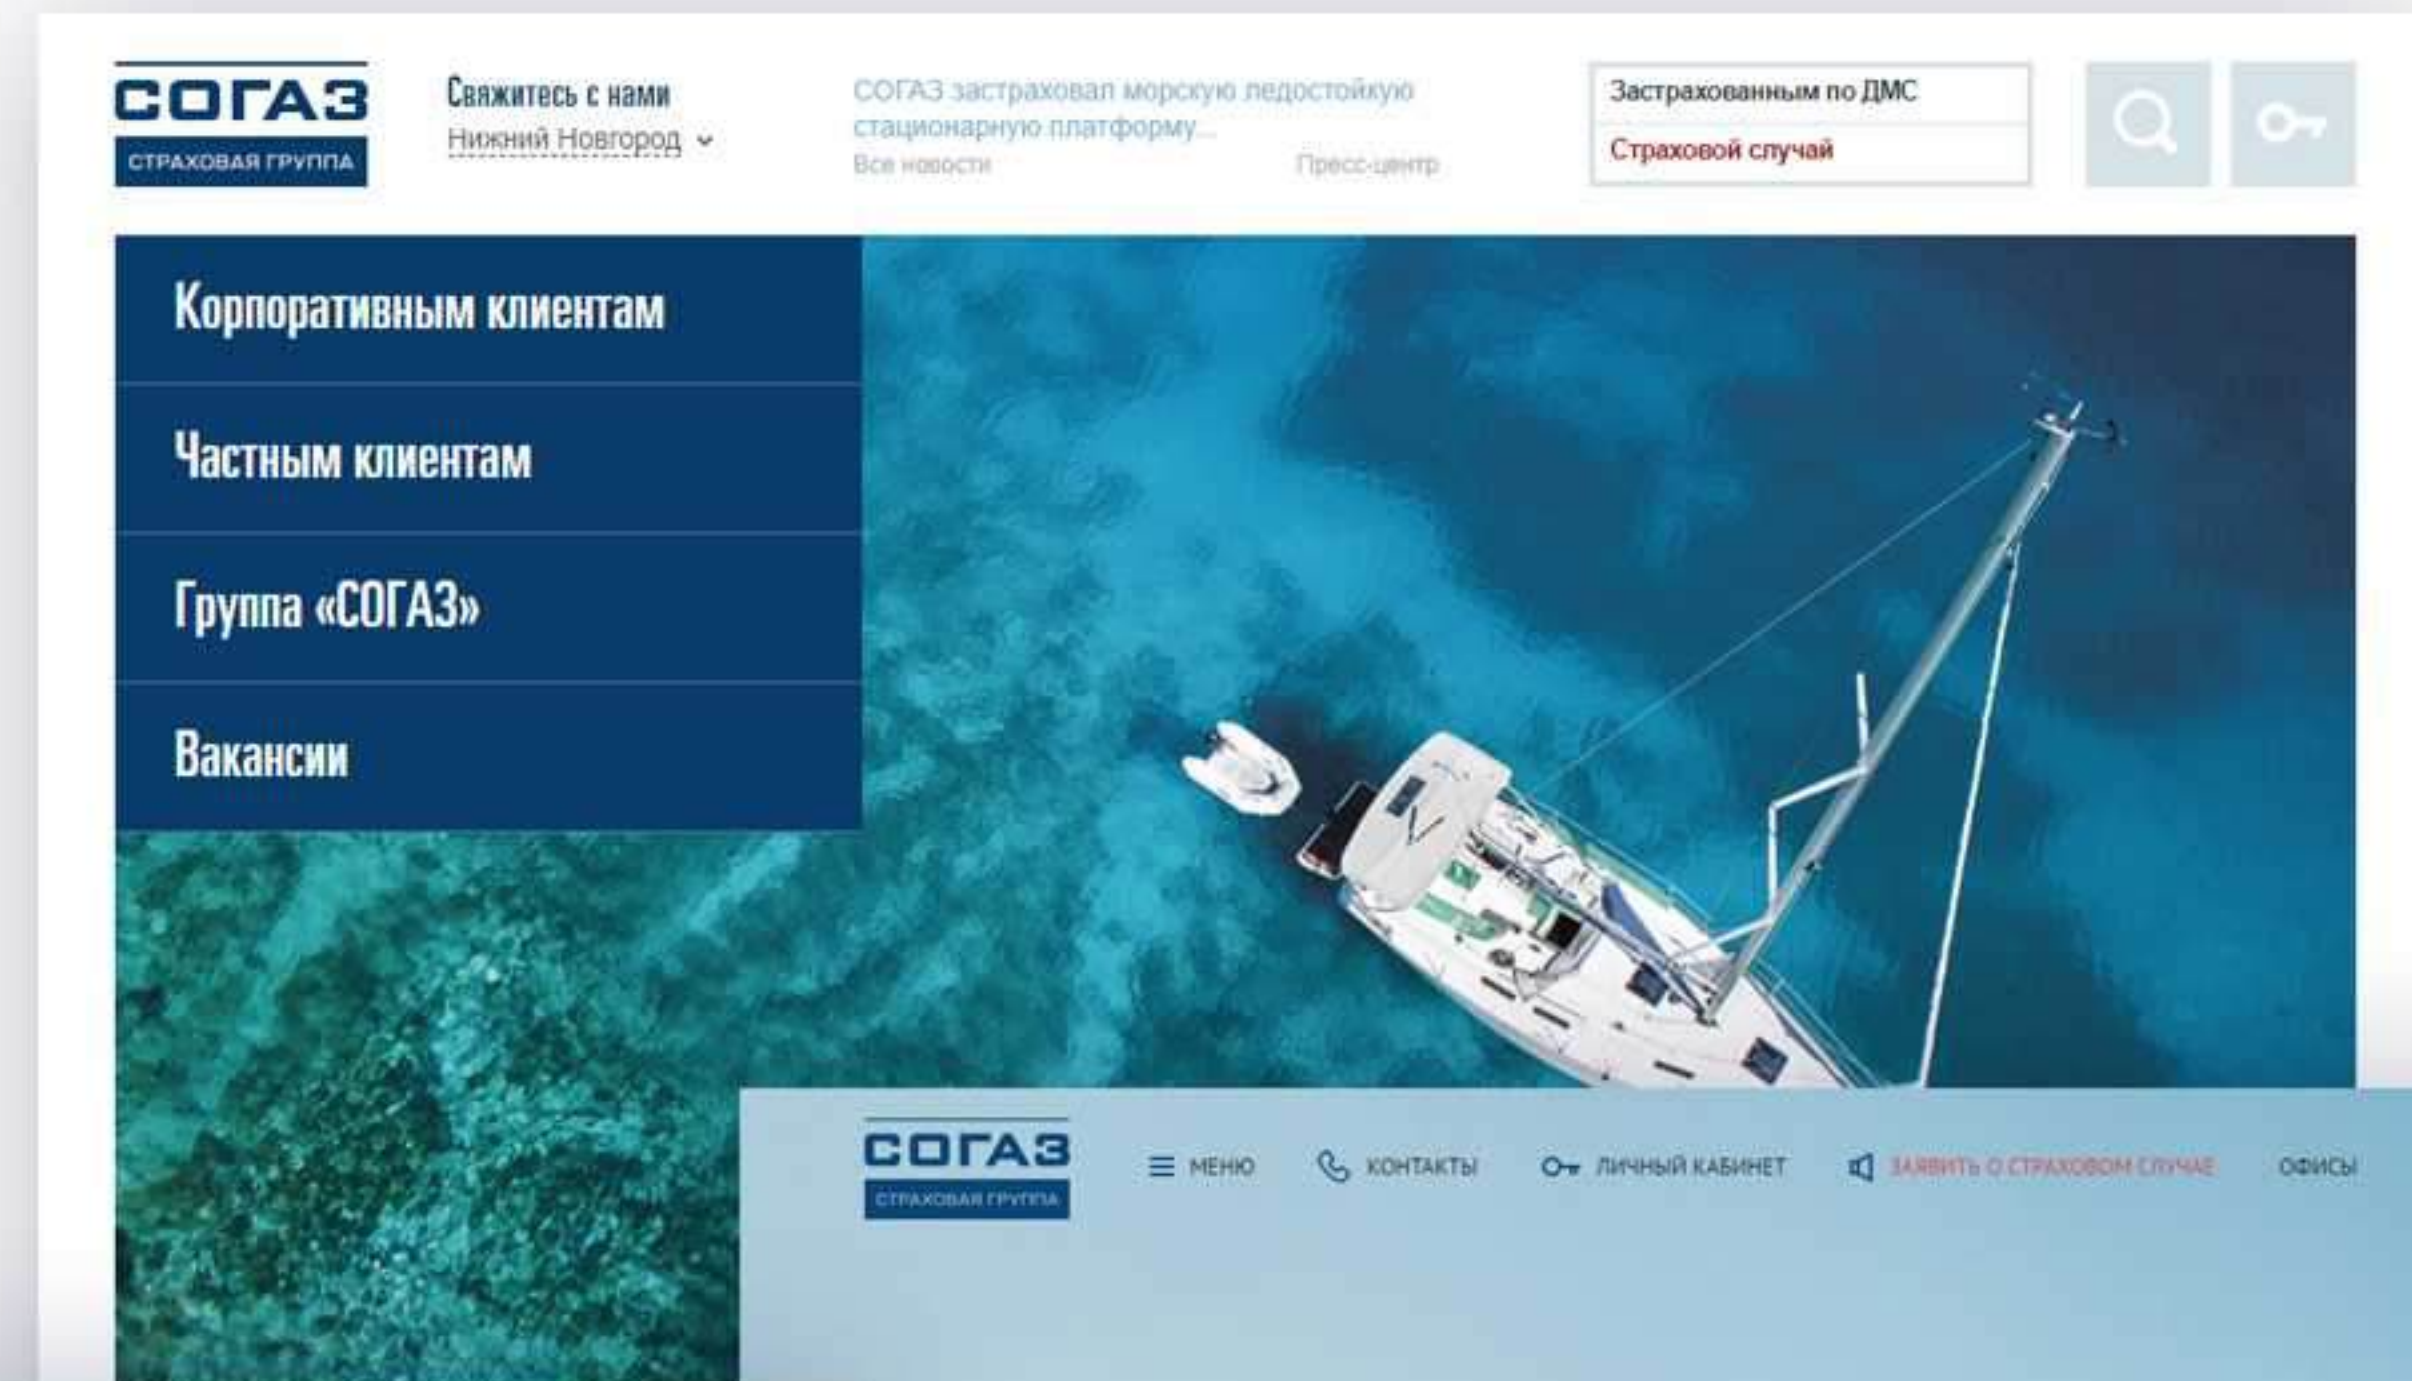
СОГАЗ
СТРАХОВАЯ ГРУППА

Свяжитесь с нами
Нижний Новгород

СОГАЗ застраховал морскую ледостойкую стационарную платформу...
Все новости
Пресс-центр

Застрахованным по ДМС
Страховой случай

Корпоративным клиентам
Частным клиентам
Группа «СОГАЗ»
Вакансии

СОГАЗ
СТРАХОВАЯ ГРУППА

МЕНЮ
КОНТАКТЫ
ЛИЧНЫЙ КАБИНЕТ
ЗАЯВИТЬ О СТРАХОВОМ СЛУЧАЕ
ОФИСЫ